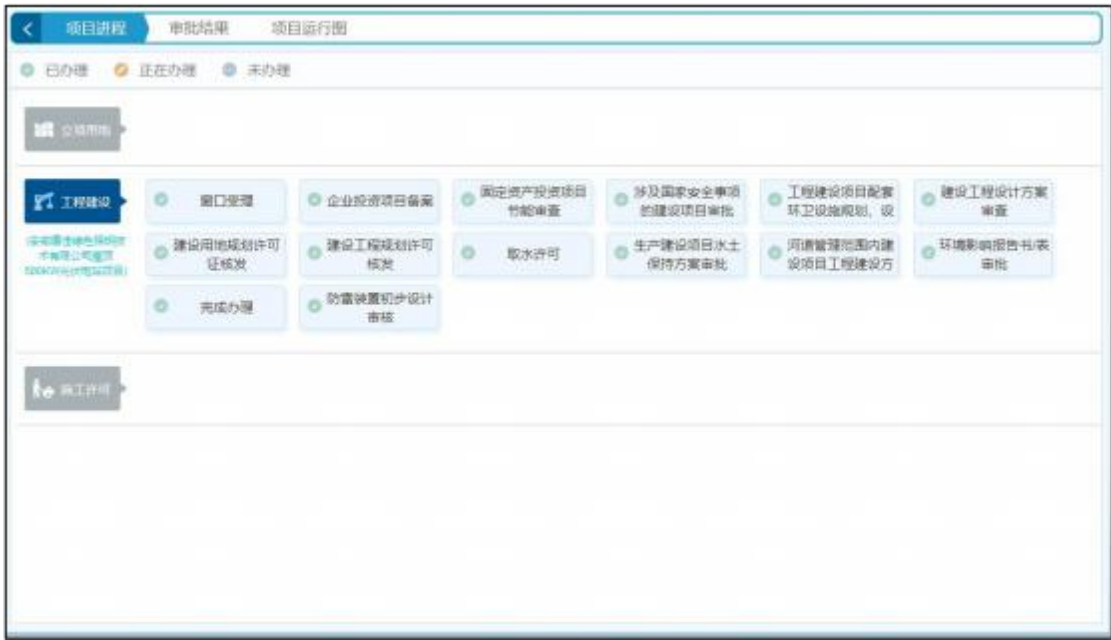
项目进程　审批结果　项目运行图

已办理　正在办理　未办理

立项用地

工程建设

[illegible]

窗口受理　企业投资项目备案　固定资产投资项目节能审查　涉及国家安全事项的建设项目审批　工程建设项目配套环卫设施规划、设　建设工程设计方案审查

建设用地规划许可证核发　建设工程规划许可核发　取水许可　生产建设项目水土保持方案审批　河道管理范围内建设项目工程建设方　环境影响报告书/表审批

完成办理　防雷装置初步设计审核

施工许可